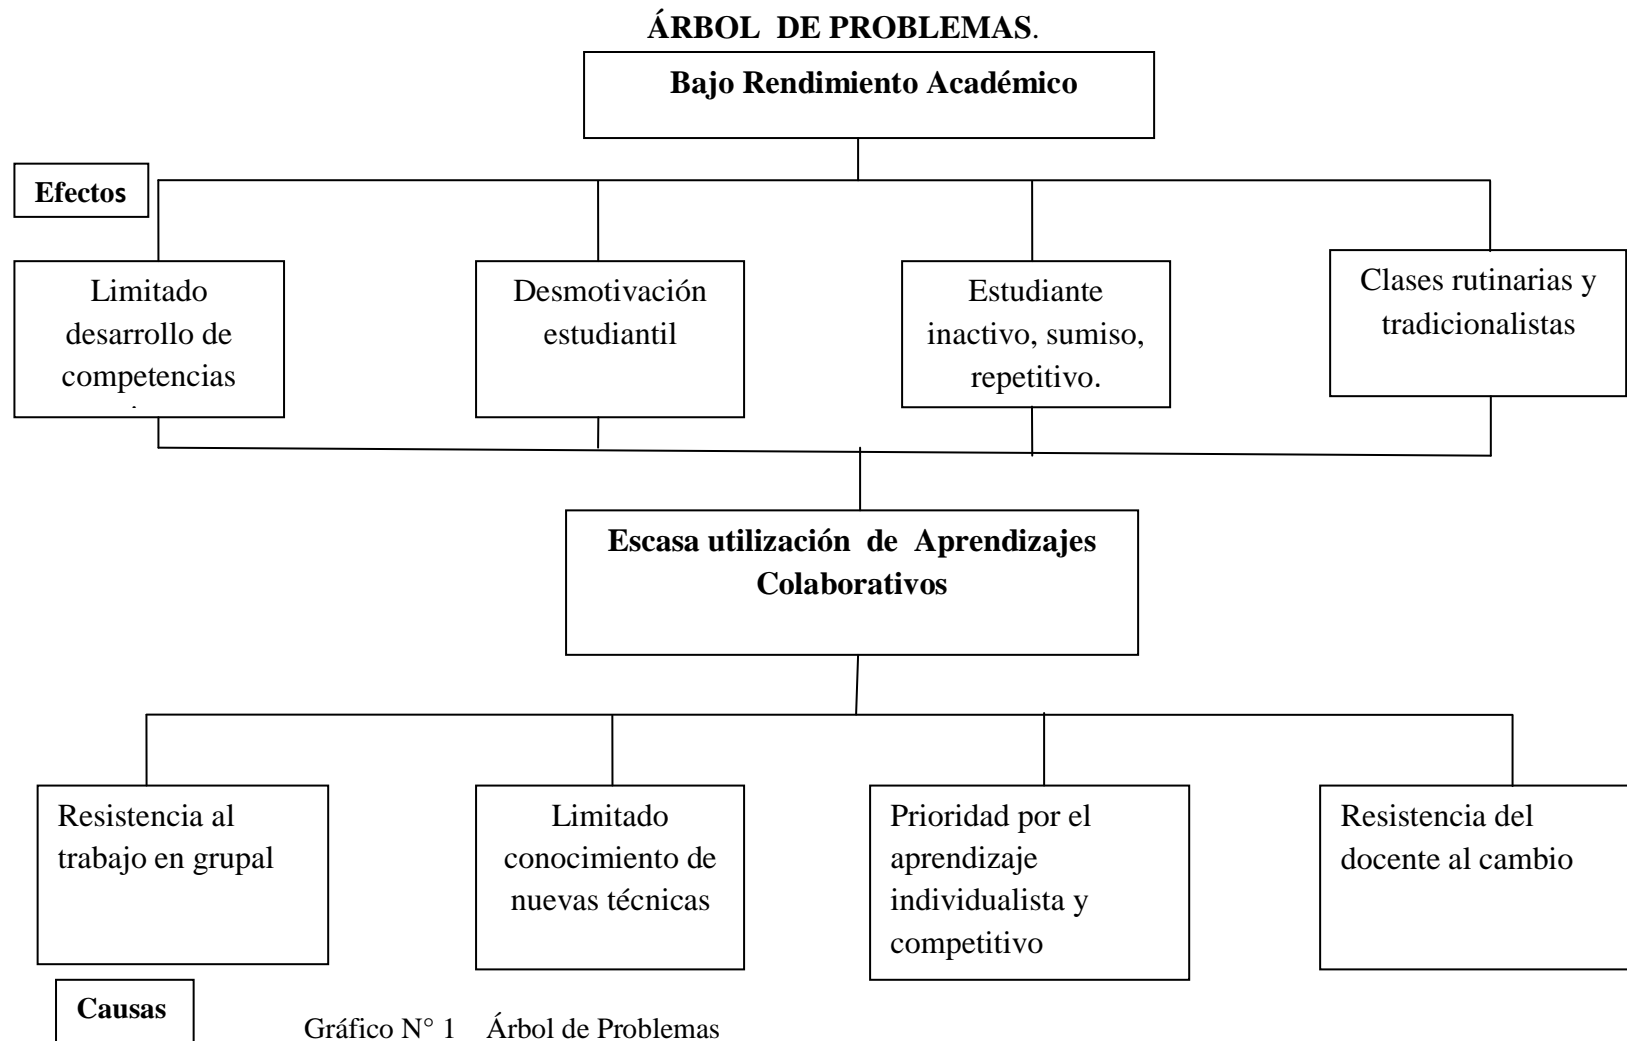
ÁRBOL DE PROBLEMAS.

Bajo Rendimiento Académico

Efectos

Limitado desarrollo de competencias

Desmotivación estudiantil

Estudiante inactivo, sumiso, repetitivo.

Clases rutinarias y tradicionalistas

Escasa utilización de Aprendizajes Colaborativos

Resistencia al trabajo en grupal

Limitado conocimiento de nuevas técnicas

Prioridad por el aprendizaje individualista y competitivo

Resistencia del docente al cambio

Causas

Gráfico N° 1 Árbol de Problemas